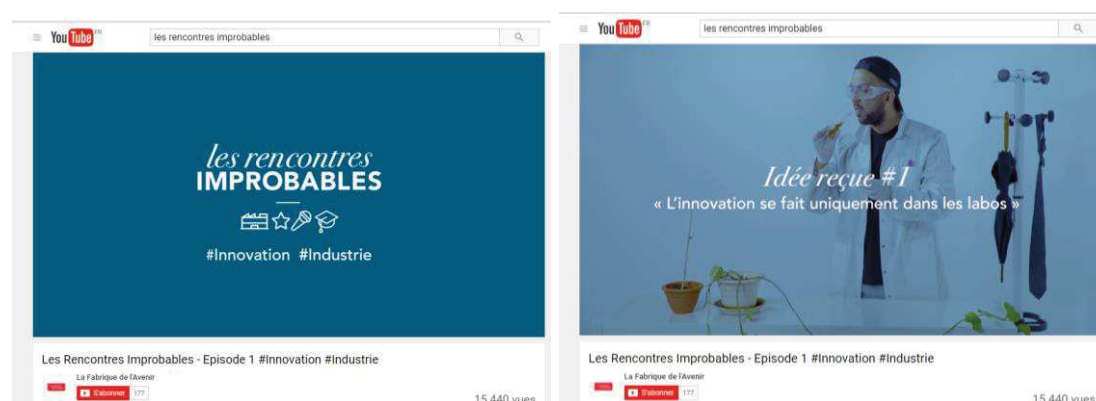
YouTube FR les rencontres improbables

les rencontres
IMPROBABLES

#Innovation #Industrie

Les Rencontres Improbables - Episode 1 #Innovation #Industrie
La Fabrique de l'Avenir
S'abonner 177
15 440 vues

YouTube FR les rencontres improbables

Idée reçue #1
« L'innovation se fait uniquement dans les labos »

Les Rencontres Improbables - Episode 1 #Innovation #Industrie
La Fabrique de l'Avenir
S'abonner 177
15 440 vues